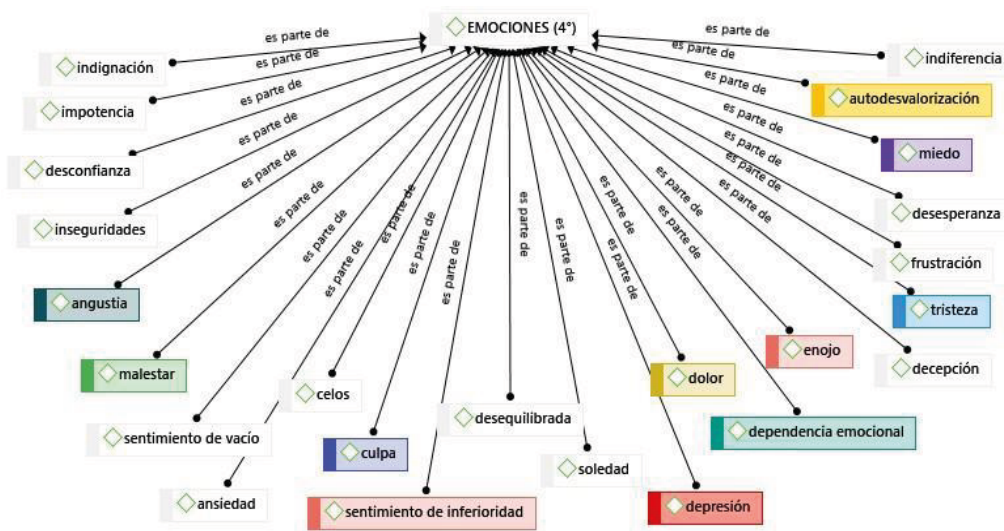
EMOCIONES (4°)

es parte de
es parte de
es parte de
es parte de
es parte de
es parte de
es parte de
es parte de
es parte de
es parte de
es parte de
es parte de
es parte de
es parte de
es parte de
es parte de
es parte de
es parte de
es parte de
es parte de
es parte de
es parte de
es parte de
es parte de
es parte de

indignación
impotencia
desconfianza
inseguridades
angustia
malestar
sentimiento de vacío
ansiedad
celos
culpa
sentimiento de inferioridad
desequilibrada
soledad
depresión
dolor
dependencia emocional
enojo
decepción
tristeza
frustración
desesperanza
miedo
autodesvalorización
indiferencia